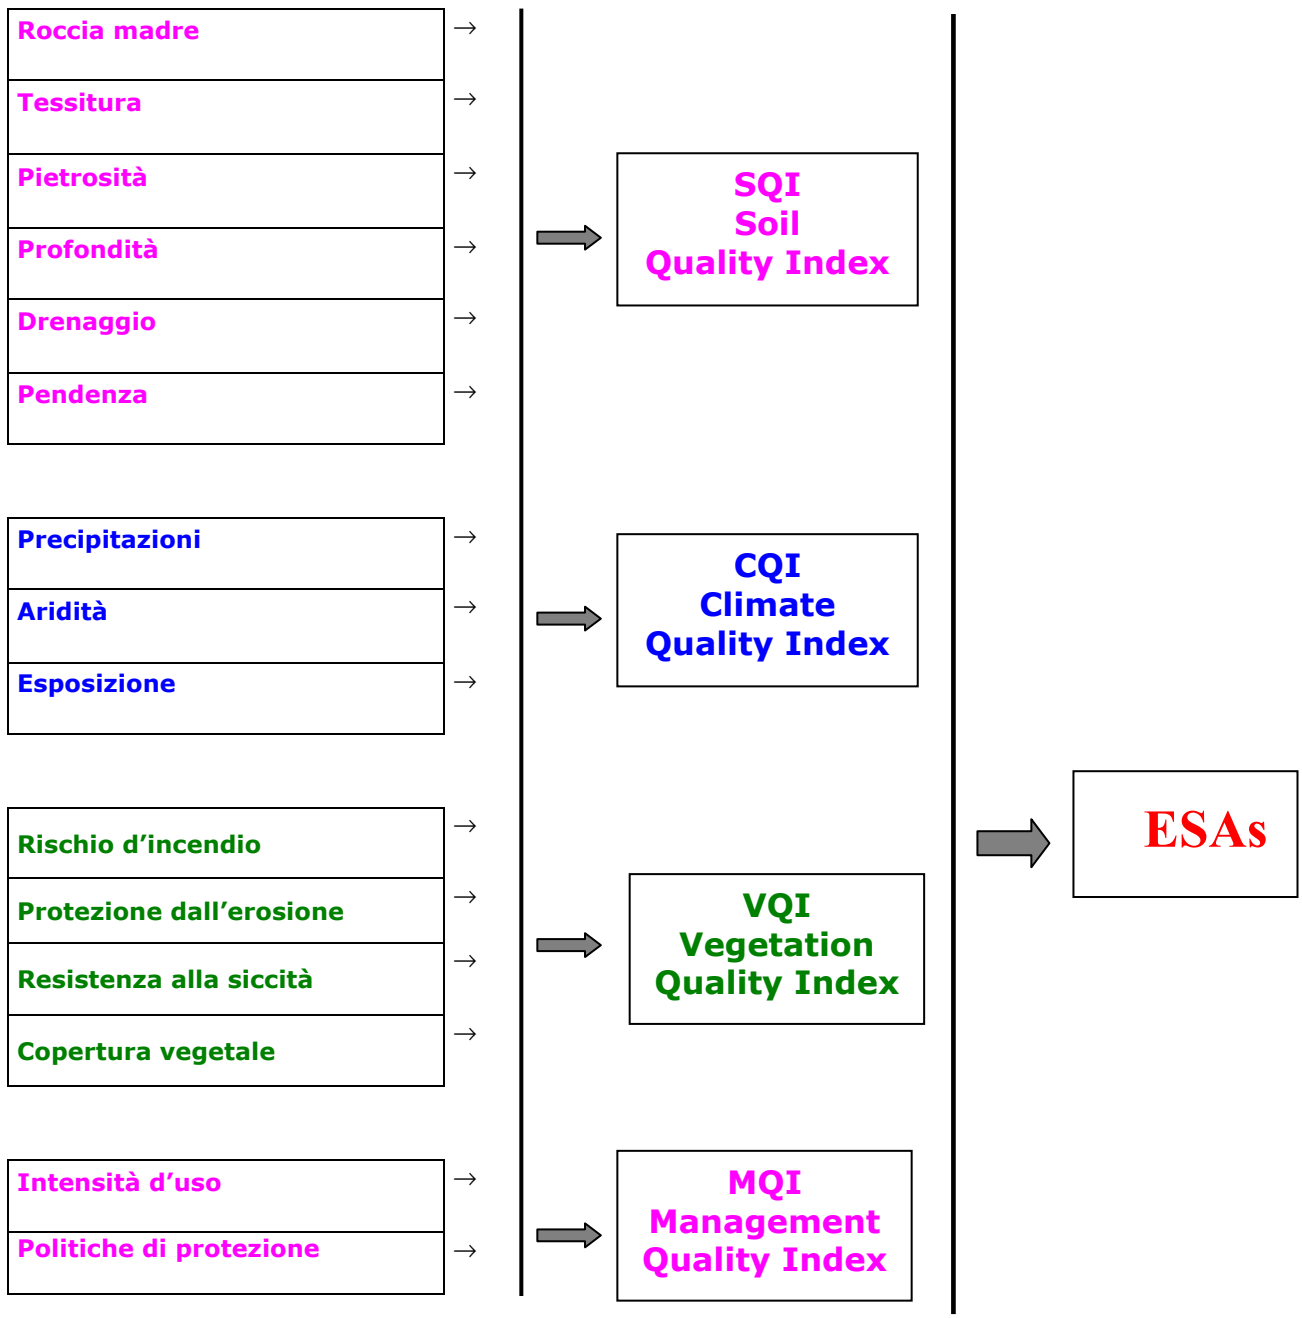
Roccia madre →
Tessitura →
Pietrosità →
Profondità →
Drenaggio →
Pendenza →

Precipitazioni →
Aridità →
Esposizione →

Rischio d’incendio →
Protezione dall’erosione →
Resistenza alla siccità →
Copertura vegetale →

Intensità d’uso →
Politiche di protezione →

SQI
Soil
Quality Index

CQI
Climate
Quality Index

VQI
Vegetation
Quality Index

MQI
Management
Quality Index

ESAs